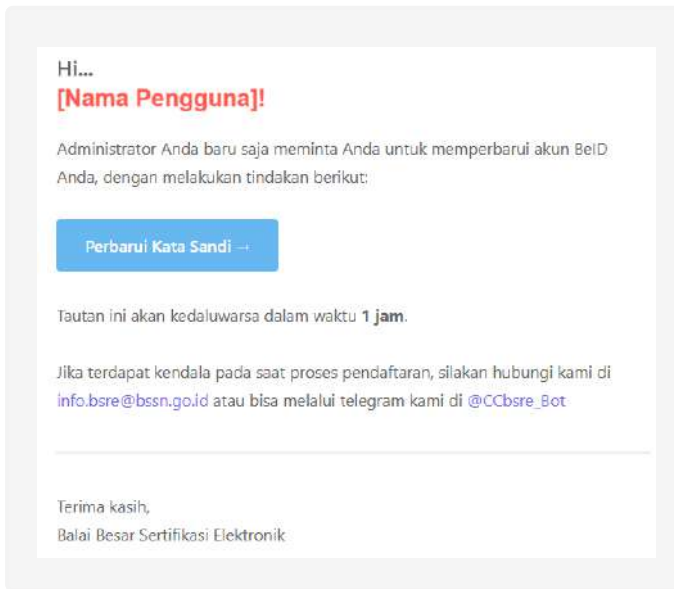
Hi...
[Nama Pengguna]!

Administrator Anda baru saja meminta Anda untuk memperbarui akun BeID Anda, dengan melakukan tindakan berikut:

Perbarui Kata Sandi →

Tautan ini akan kedaluwarsa dalam waktu **1 jam**.

Jika terdapat kendala pada saat proses pendaftaran, silakan hubungi kami di info.bsre@bssn.go.id atau bisa melalui telegram kami di @CCbsre_Bot

Terima kasih,
Balai Besar Sertifikasi Elektronik